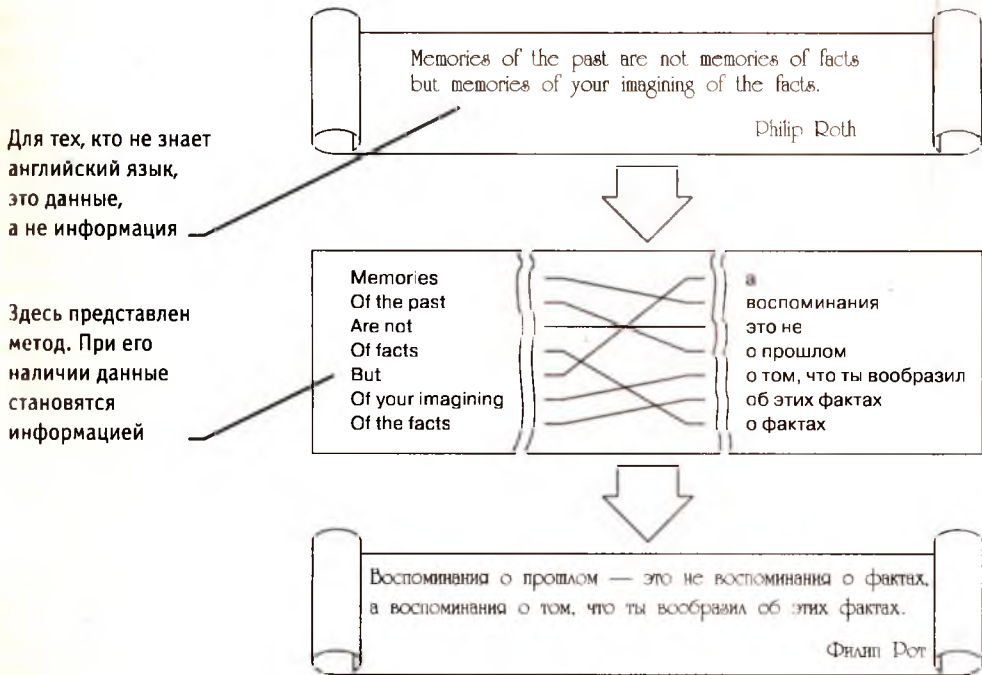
Memories of the past are not memories of facts but memories of your imagining of the facts.

Philip Roth

Для тех, кто не знает английский язык, это данные, а не информация

Здесь представлен метод. При его наличии данные становятся информацией

| | |
|---|---|
| Memories | а |
| Of the past | воспоминания |
| Are not | это не |
| Of facts | о прошлом |
| But | о том, что ты вообразил |
| Of your imagining | об этих фактах |
| Of the facts | о фактах |

Воспоминания о прошлом — это не воспоминания о фактах, а воспоминания о том, что ты вообразил об этих фактах.

Филип Рот